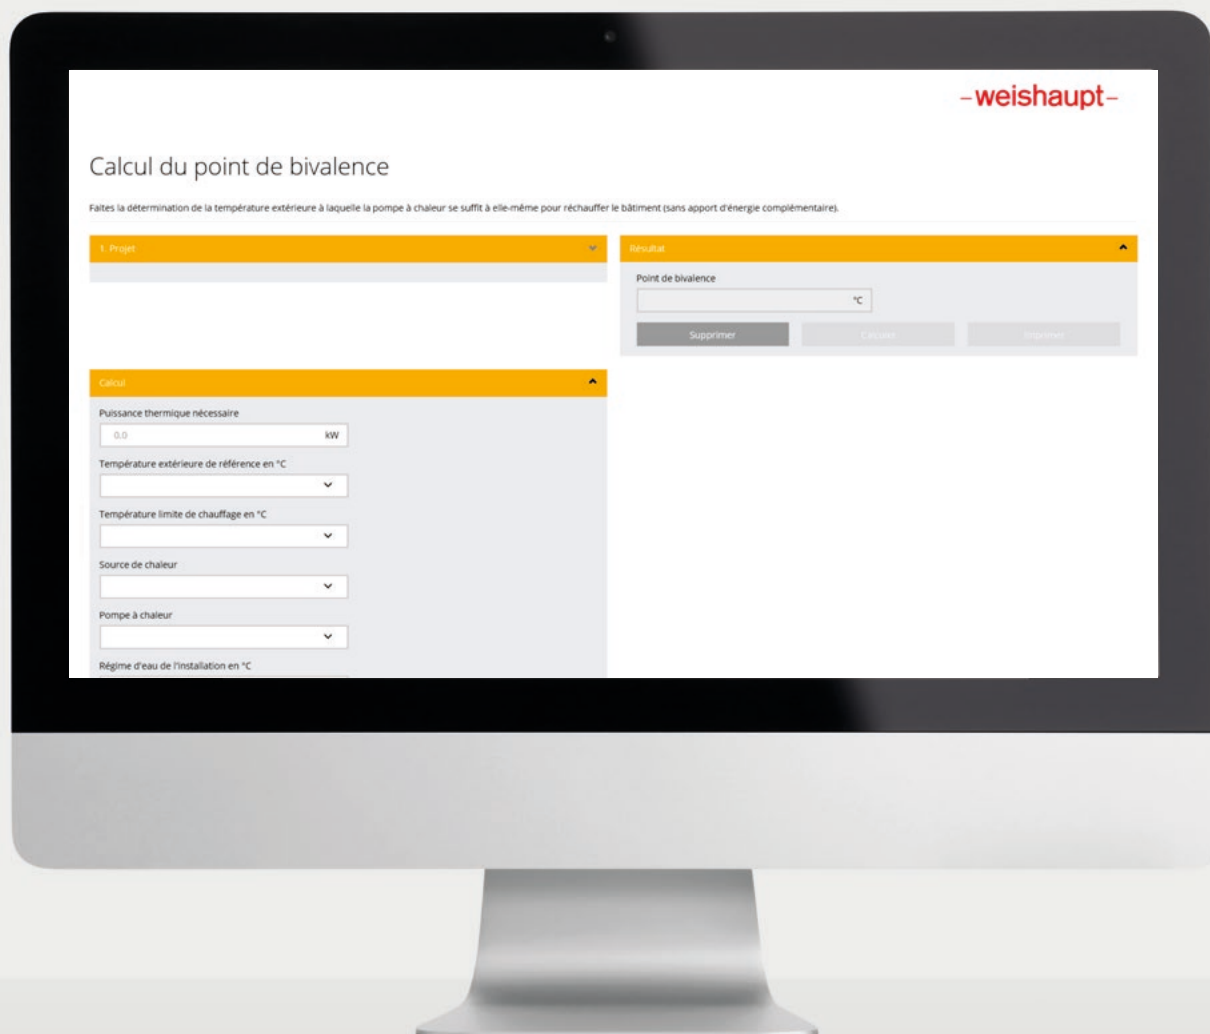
-weishaupt-

Calcul du point de bivalence

Faites la détermination de la température extérieure à laquelle la pompe à chaleur se suffit à elle-même pour réchauffer le bâtiment (sans apport d'énergie complémentaire).

1. Projet

Résultat

Point de bivalence

°C

Supprimer

Calculer

Imprimer

Calcul

Puissance thermique nécessaire

0,0

kW

Température extérieure de référence en °C

Température limite de chauffage en °C

Source de chaleur

Pompe à chaleur

Régime d'eau de l'installation en °C